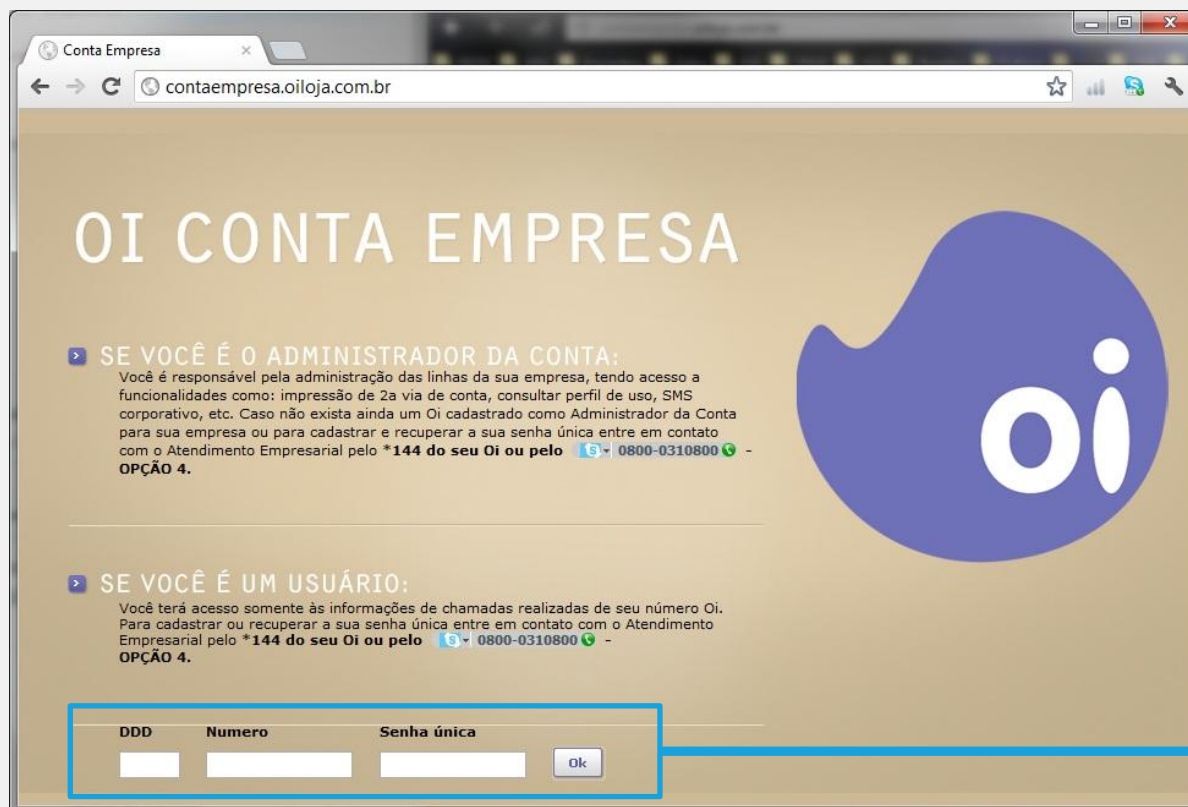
Conta Empresa

contaempresa.oiloja.com.br

OI CONTA EMPRESA

SE VOCÊ É O ADMINISTRADOR DA CONTA:
Você é responsável pela administração das linhas da sua empresa, tendo acesso a funcionalidades como: impressão de 2a via de conta, consultar perfil de uso, SMS corporativo, etc. Caso não exista ainda um Oi cadastrado como Administrador da Conta para sua empresa ou para cadastrar e recuperar a sua senha única entre em contato com o Atendimento Empresarial pelo *144 do seu Oi ou pelo 0800-0310800 - OPÇÃO 4.

SE VOCÊ É UM USUÁRIO:
Você terá acesso somente às informações de chamadas realizadas de seu número Oi. Para cadastrar ou recuperar a sua senha única entre em contato com o Atendimento Empresarial pelo *144 do seu Oi ou pelo 0800-0310800 - OPÇÃO 4.

DDD Numero Senha única
Ok

Oi